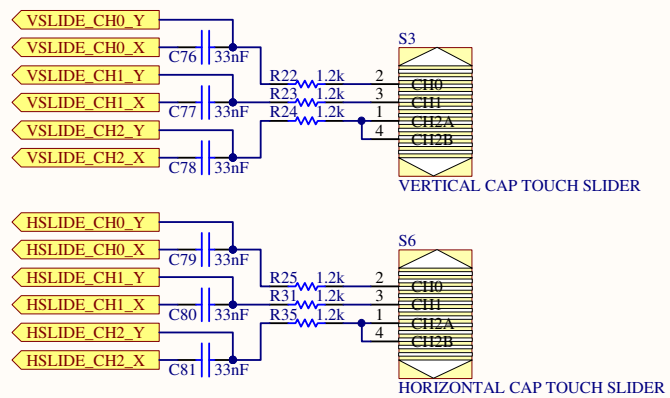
VSLIDE_CH0_Y
VSLIDE_CH0_X
C76 33nF
VSLIDE_CH1_Y
VSLIDE_CH1_X
C77 33nF
VSLIDE_CH2_Y
VSLIDE_CH2_X
C78 33nF
R22 1.2k
R23 1.2k
R24 1.2k
S3
2 CH0
3 CH1
1 CH2A
4 CH2B
VERTICAL CAP TOUCH SLIDER

HSLIDE_CH0_Y
HSLIDE_CH0_X
C79 33nF
HSLIDE_CH1_Y
HSLIDE_CH1_X
C80 33nF
HSLIDE_CH2_Y
HSLIDE_CH2_X
C81 33nF
R25 1.2k
R31 1.2k
R35 1.2k
S6
2 CH0
3 CH1
1 CH2A
4 CH2B
HORIZONTAL CAP TOUCH SLIDER